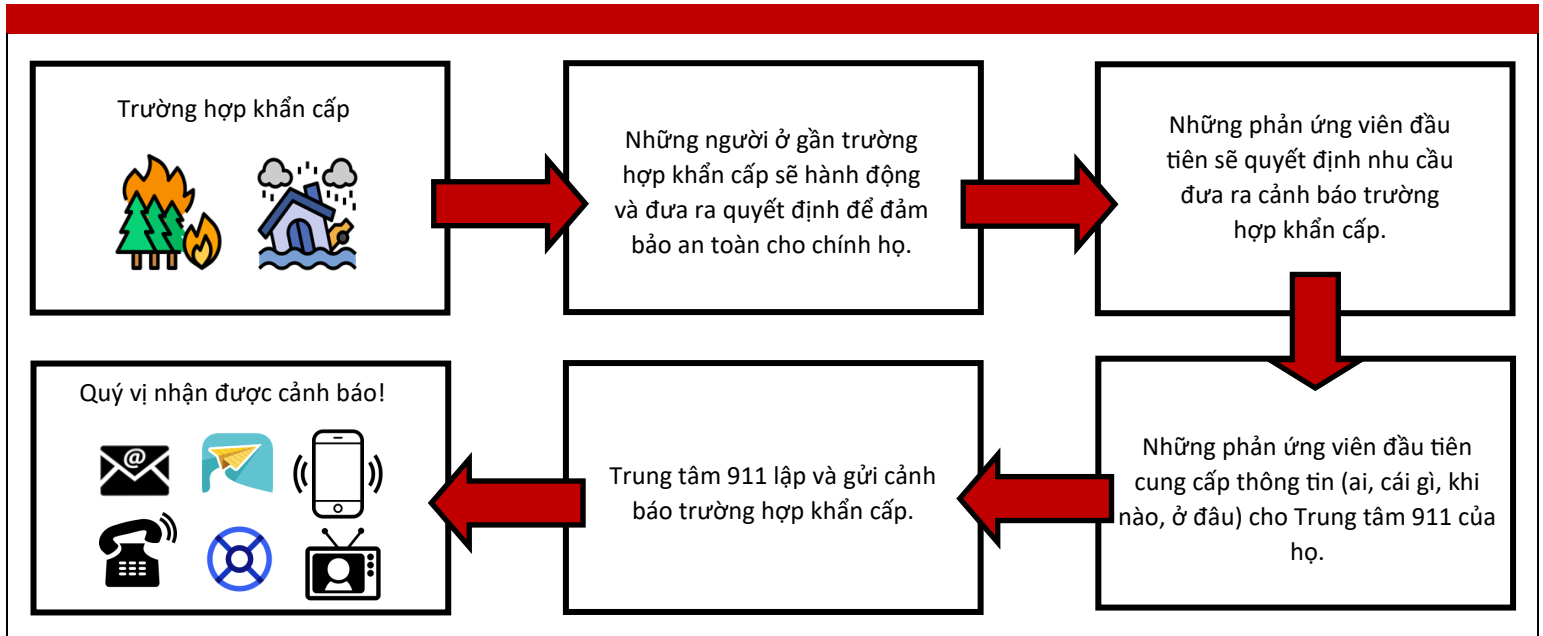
Trường hợp khẩn cấp

Những người ở gần trường hợp khẩn cấp sẽ hành động và đưa ra quyết định để đảm bảo an toàn cho chính họ.

Những phản ứng viên đầu tiên sẽ quyết định nhu cầu đưa ra cảnh báo trường hợp khẩn cấp.

Quý vị nhận được cảnh báo!

Trung tâm 911 lập và gửi cảnh báo trường hợp khẩn cấp.

Những phản ứng viên đầu tiên cung cấp thông tin (ai, cái gì, khi nào, ở đâu) cho Trung tâm 911 của họ.